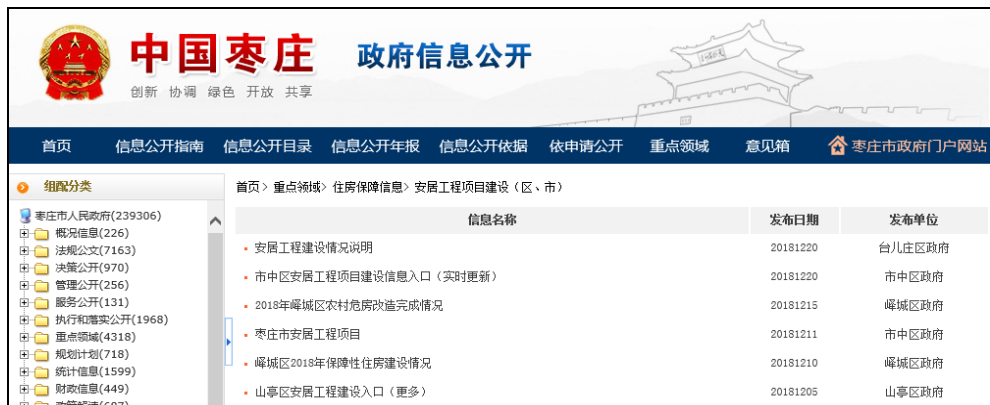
中国枣庄 政府信息公开
创新 协调 绿色 开放 共享

首页 信息公开指南 信息公开目录 信息公开年报 信息公开依据 依申请公开 重点领域 意见箱 枣庄市政府门户网站

组配分类

枣庄市人民政府(239306)
概况信息(226)
法规公文(7163)
决策公开(970)
管理公开(256)
服务公开(131)
执行和落实公开(1968)
重点领域(4318)
规划计划(718)
统计信息(1599)
财政信息(449)
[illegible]

首页 > 重点领域 > 住房保障信息 > 安居工程项目建设（区、市）

| 信息名称 | 发布日期 | 发布单位 |
|---|---|---|
| 安居工程建设情况说明 | 20181220 | 台儿庄区政府 |
| 市中区安居工程项目建设信息入口（实时更新） | 20181220 | 市中区政府 |
| 2018年峄城区农村危房改造完成情况 | 20181215 | 峄城区政府 |
| 枣庄市安居工程项目 | 20181211 | 市中区政府 |
| 峄城区2018年保障性住房建设情况 | 20181210 | 峄城区政府 |
| 山亭区安居工程建设入口（更多） | 20181205 | 山亭区政府 |